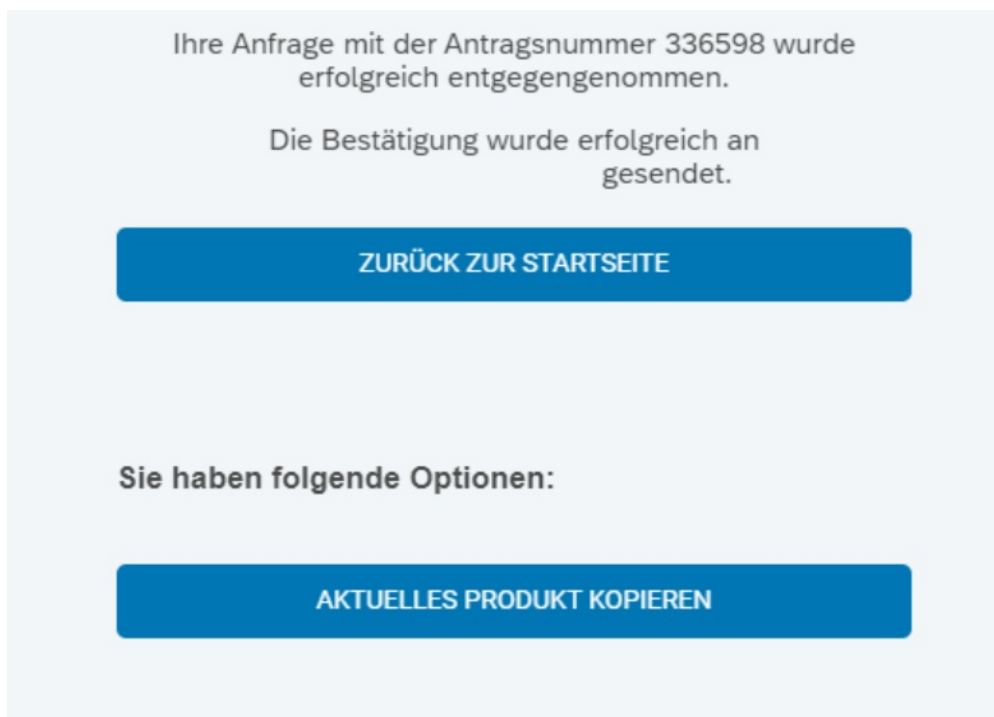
Ihre Anfrage mit der Antragsnummer 336598 wurde erfolgreich entgegengenommen.

Die Bestätigung wurde erfolgreich an gesendet.

ZURÜCK ZUR STARTSEITE

Sie haben folgende Optionen:

AKTUELLES PRODUKT KOPIEREN